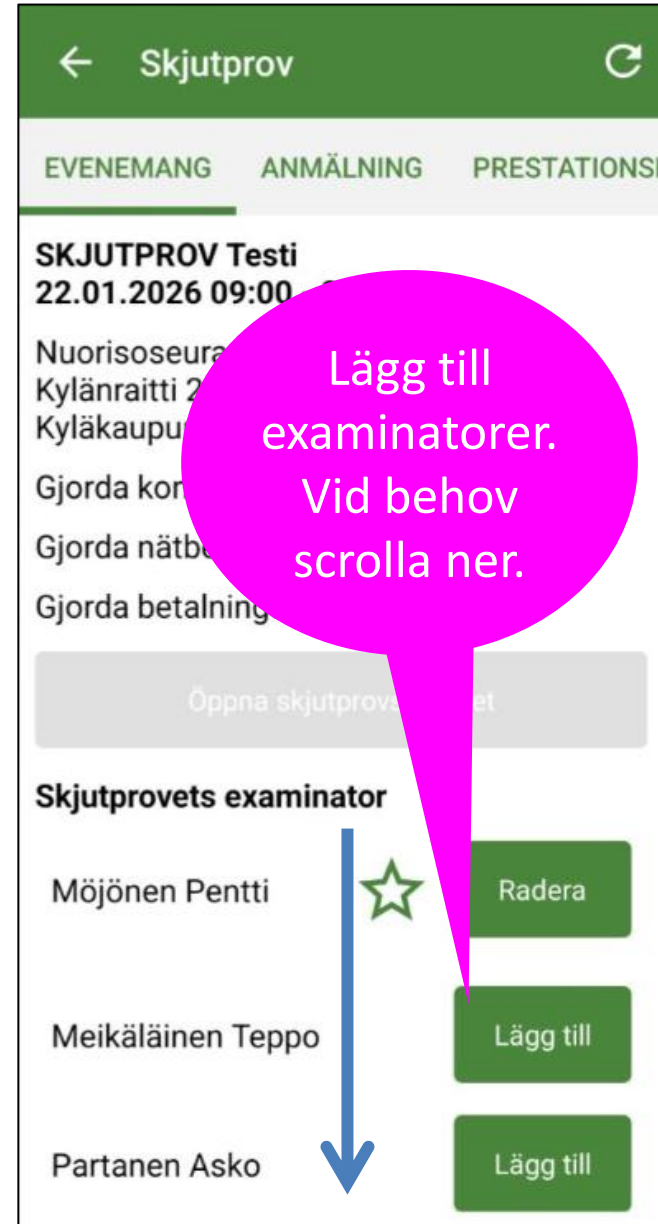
Skjutprov

EVENEMANG ANMÄLNING PRESTATIONS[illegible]

SKJUTPROV Testi
22.01.2026 09:00 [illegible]

Nuorisoseura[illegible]
Kylänraitti 2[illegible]
Kyläkaupu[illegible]

Gjorda kon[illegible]

Gjorda nätb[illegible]

Gjorda betalning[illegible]

Öppna skjutprov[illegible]et

Lägg till examinatorer. Vid behov scrolla ner.

Skjutprovets examinator

Möjönen Pentti Radera

Meikäläinen Teppo Lägg till

Partanen Asko Lägg till